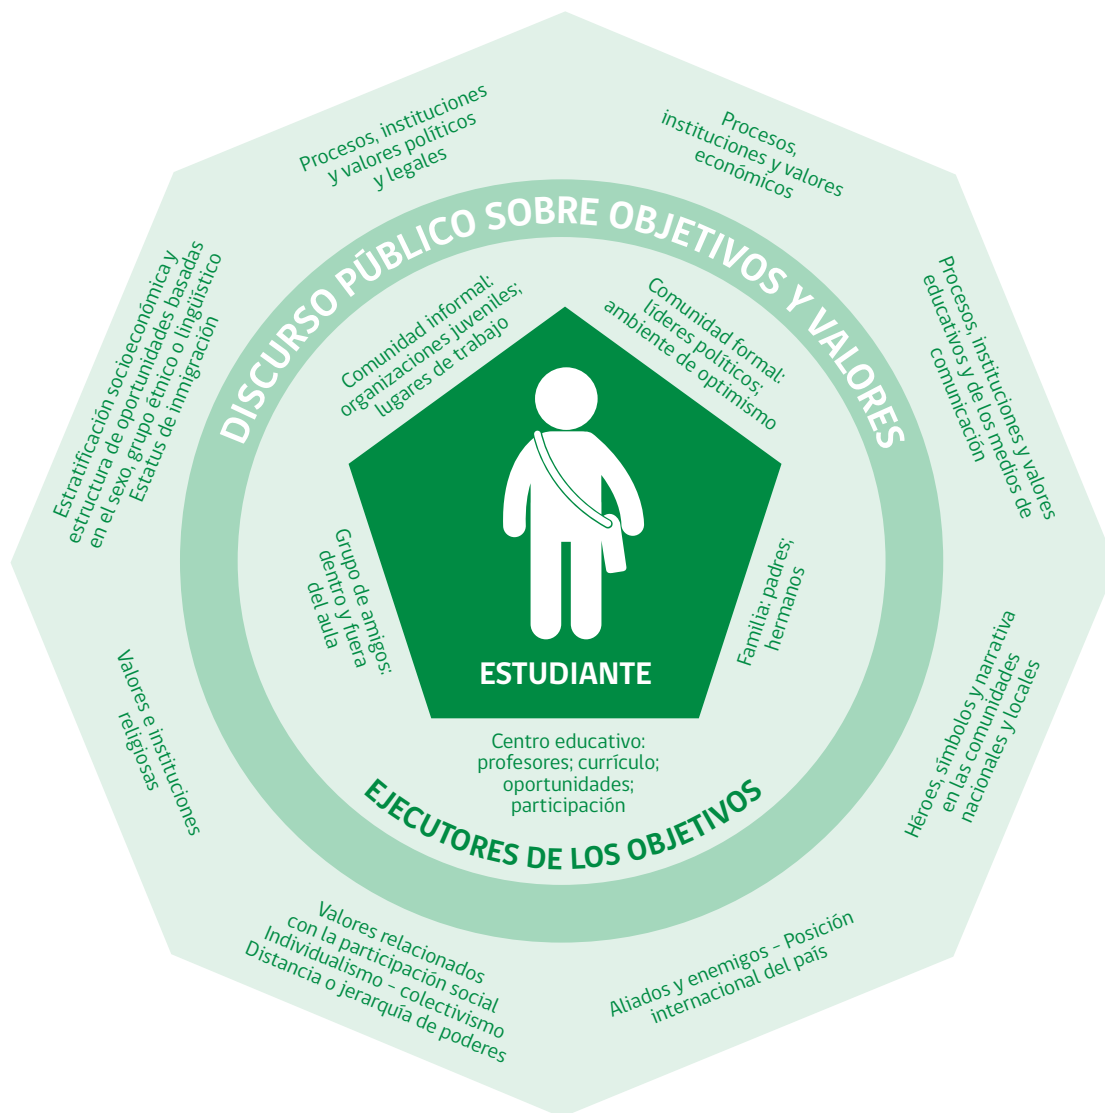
Procesos, instituciones y valores políticos y legales

Procesos, instituciones y valores económicos

Procesos, instituciones y valores educativos y de los medios de comunicación

Héroes, símbolos y narrativa en las comunidades nacionales y locales

Aliados y enemigos – Posición internacional del país

Valores relacionados con la participación social Individualismo – colectivismo Distancia o jerarquía de poderes

Valores e instituciones religiosas

Estratificación socioeconómica y estructura de oportunidades basadas en el sexo, grupo étnico o lingüístico Estatus de inmigración

DISCURSO PÚBLICO SOBRE OBJETIVOS Y VALORES

Comunidad informal: organizaciones juveniles; lugares de trabajo

Comunidad formal: líderes políticos; ambiente de optimismo

Grupo de amigos: dentro y fuera del aula

Familia: padres; hermanos

ESTUDIANTE

Centro educativo: profesores; currículo; oportunidades; participación

EJECUTORES DE LOS OBJETIVOS